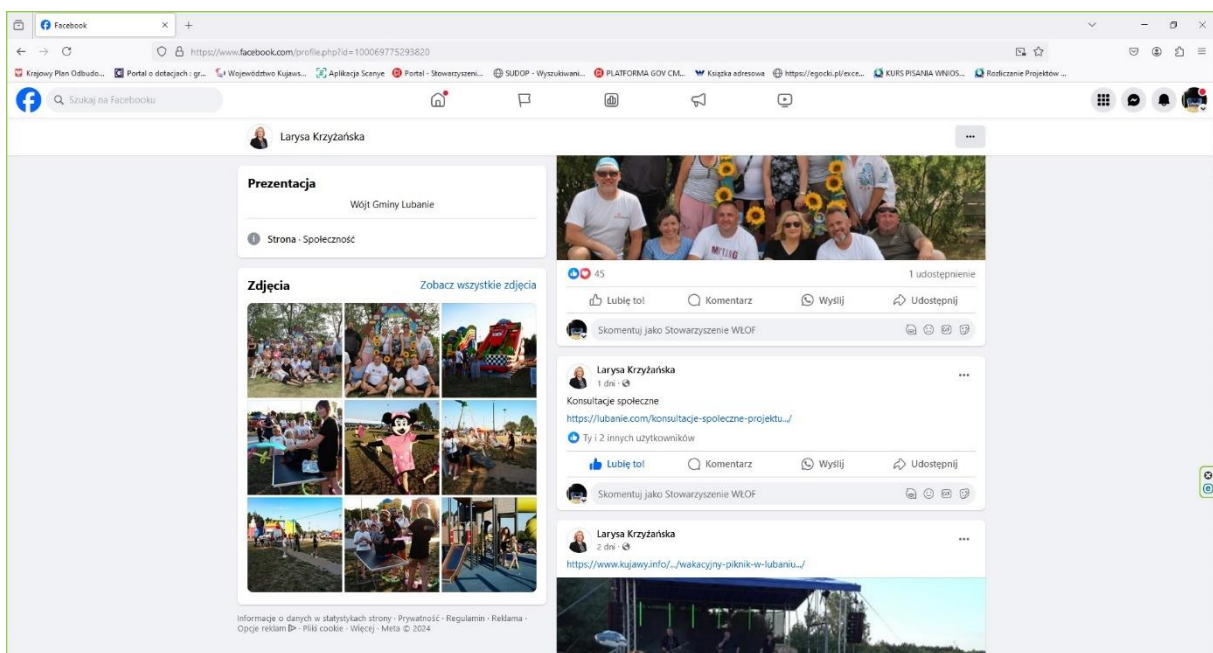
Facebook

https://www.facebook.com/profile.php?id=100069775293820

Krajowy Plan Odbudo... Portal o dotacjach : gr... Województwo Kujaws... Aplikacja Scanye Portal - Stowarzyszeni... SUDOP - Wyszukiwani... PLATFORMA GOV CM... Książka adresowa https://egocki.pl/exce... KURS PISANIA WNIOS... Rozliczanie Projektów ...

Szukaj na Facebooku

Larysa Krzyżańska

Prezentacja

Wójt Gminy Lubanie

Strona · Społeczność

Zdjęcia

Zobacz wszystkie zdjęcia

Informacje o danych w statystykach strony · Prywatność · Regulamin · Reklama · Opcje reklam · Pliki cookie · Więcej · Meta © 2024

45

1 udostępnienie

Lubię to!

Komentarz

Wyślij

Udostępnij

Skomentuj jako Stowarzyszenie WŁOF

Larysa Krzyżańska

1 dni ·

Konsultacje społeczne

https://lubanie.com/konsultacje-spoleczne-projektu.../

Ty i 2 innych użytkowników

Lubię to!

Komentarz

Wyślij

Udostępnij

Skomentuj jako Stowarzyszenie WŁOF

Larysa Krzyżańska

2 dni ·

https://www.kujawy.info/.../wakacyjny-piknik-w-lubaniu.../